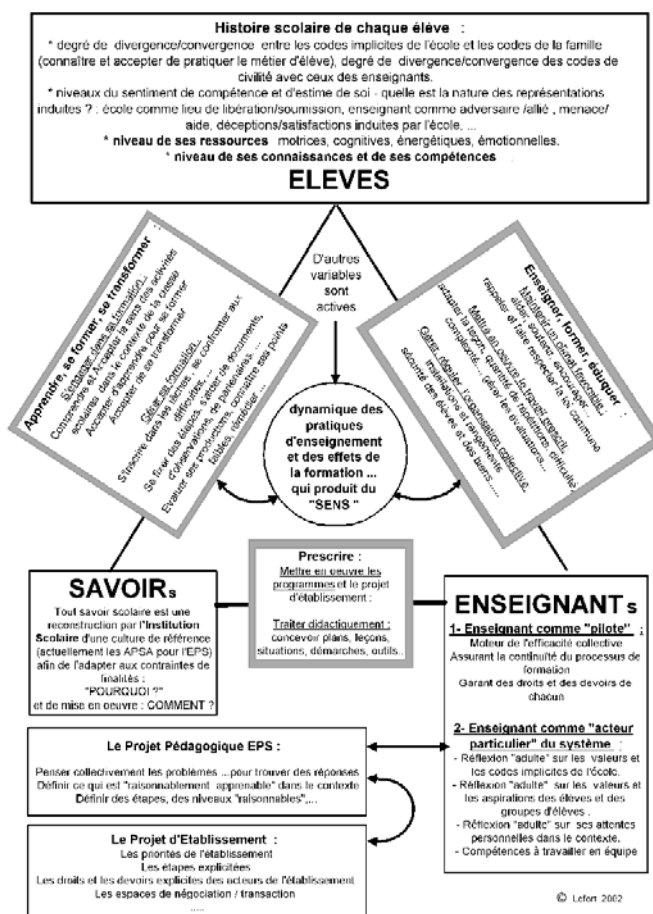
Histoire scolaire de chaque élève :
* degré de divergence/convergence entre les codes implicites de l'école et les codes de la famille (connaître et accepter de pratiquer le métier d'élève), degré de divergence/convergence des codes de civilité avec ceux des enseignants.
* niveaux du sentiment de compétence et d'estime de soi - quelle est la nature des représentations induites ? : école comme lieu de libération/soumission, enseignant comme adversaire /allié , menace/ aide, déceptions/satisfactions induites par l'école, ...
* niveau de ses ressources motrices, cognitives, énergétiques, émotionnelles.
* niveau de ses connaissances et de ses compétences

ELEVES

Apprendre, se former, se transformer :
S'engager dans sa formation :
Comprendre et Accepter le sens des activités scolaires dans le contexte de la classe
Accepter d'apprendre pour se former
Accepter de se transformer
Gérer sa formation :
S'inscrire dans les tâches, se confronter aux difficultés, ...
Se fixer des étapes, s'aider de documents, d'observations de partenaires ...
Evaluer ses productions, connaître ses points faibles, remédier ...

D'autres variables sont actives

Enseigner, former, éduquer :
Maintenir un climat favorable :
aider, soutenir, encourager, rappeler et faire respecter la loi commune
Mettre en oeuvre le travail prévu :
adapter la tâche, quantité de répétitions, difficulté, complexité..., gérer les évaluations...
Gérer, réguler l'organisation collective :
installations, rangements, sécurité des élèves et des biens.....

dynamique des pratiques d'enseignement et des effets de la formation ... qui produit du "SENS "

SAVOIRs
Tout savoir scolaire est une reconstruction par l'Institution Scolaire d'une culture de référence (actuellement les APSA pour l'EPS) afin de l'adapter aux contraintes de finalités : "POURQUOI ?" et de mise en oeuvre : COMMENT ?

Prescrire :
Mettre en oeuvre les programmes et le projet d'établissement :
Traiter didactiquement : concevoir plans, leçons, situations, démarches, outils.

ENSEIGNANTs
1- Enseignant comme "pilote" ;
Moteur de l'efficacité collective
Assurant la continuité du processus de formation
Garant des droits et des devoirs de chacun
2- Enseignant comme "acteur particulier" du système :
- Réflexion "adulte" sur les valeurs et les codes implicites de l'école.
- Réflexion "adulte" sur les valeurs et les aspirations des élèves et des groupes d'élèves .
- Réflexion "adulte" sur ses attentes personnelles dans le contexte.
- Compétences à travailler en équipe

Le Projet Pédagogique EPS :
Penser collectivement les problèmes ...pour trouver des réponses
Définir ce qui est "raisonnablement apprenable" dans le contexte
Définir des étapes, des niveaux "raisonnables",...

Le Projet d'Etablissement :
Les priorités de l'établissement
Les étapes explicitées
Les droits et les devoirs explicites des acteurs de l'établissement
Les espaces de négociation / transaction

© Lefort 2002